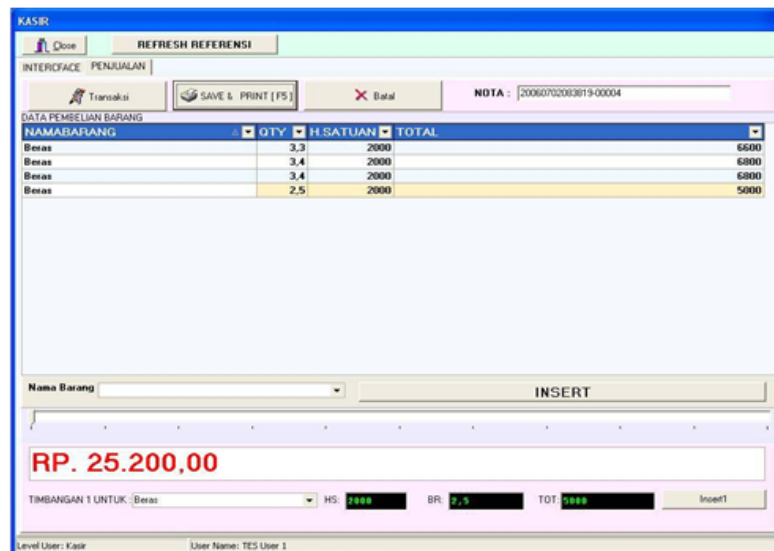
KASIR

Close | REFRESH REFERENSI

INTERCFACE | PENJUALAN

Transaksi | SAVE & PRINT [ F5 ] | Batal | NOTA : 20060702083819-00004

DATA PEMBELIAN BARANG

| NAMABARANG | QTY | H.SATUAN | TOTAL |
|---|---|---|---|
| Beras | 3,3 | 2000 | 6600 |
| Beras | 3,4 | 2000 | 6800 |
| Beras | 3,4 | 2000 | 6800 |
| Beras | 2,5 | 2000 | 5000 |

Nama Barang | INSERT

RP. 25.200,00

TIMBANGAN 1 UNTUK : Beras | HS: 2000 | BR: 2,5 | TOT: 5000 | Insert1

Level User: Kasir | User Name: TES User 1